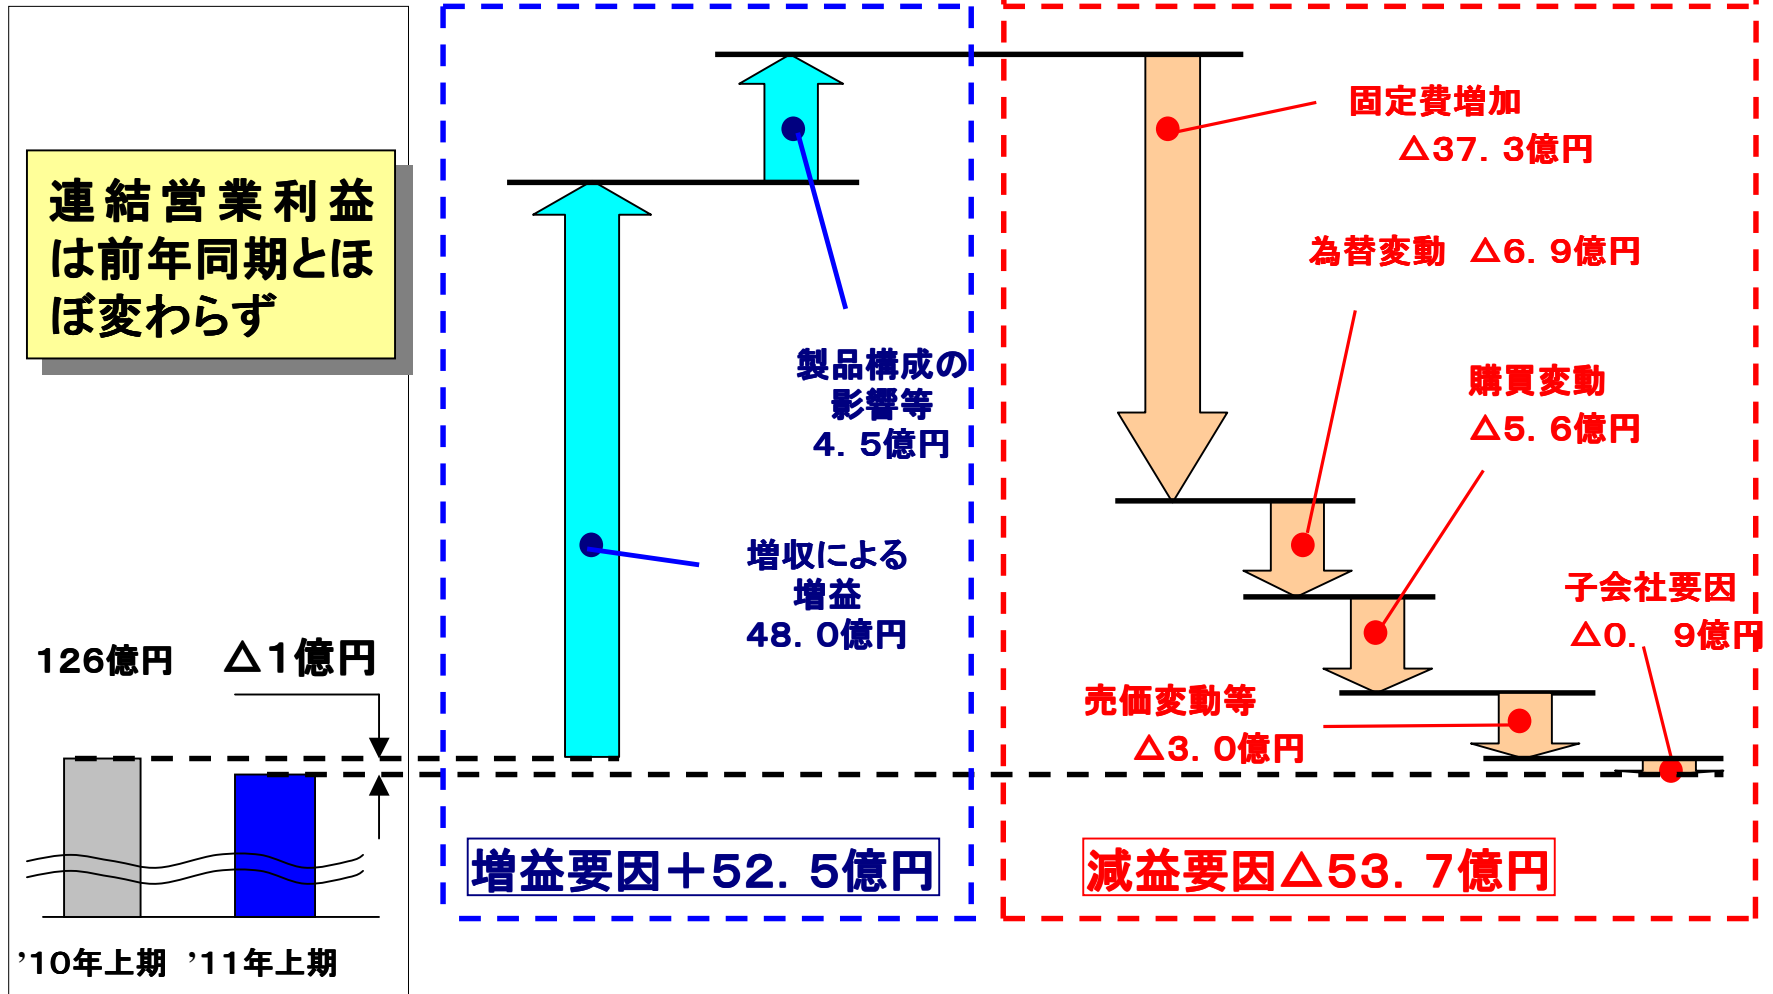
連結営業利益は前年同期とほぼ変わらず

126億円　△1億円

'10年上期　'11年上期

製品構成の影響等
4．5億円

増収による増益
48．0億円

増益要因＋52．5億円

固定費増加
△37．3億円

為替変動　△6．9億円

購買変動
△5．6億円

子会社要因
△0．9億円

売価変動等
△3．0億円

減益要因△53．7億円